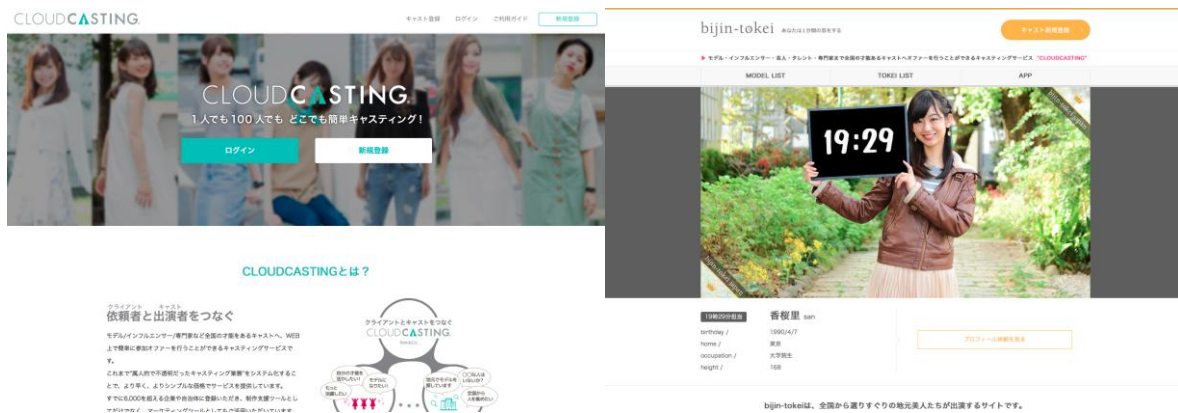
CLOUDCASTING

キャスト登録　ログイン　ご利用ガイド　新規登録

CLOUDCASTING
1人でも100人でも　どこでも簡単キャスティング！

ログイン　新規登録

CLOUDCASTINGとは？

クライアント　キャスト
依頼者と出演者をつなぐ

モデル/インフルエンサー/専門家など全国の才能あるキャストへ、WEB上で簡単に参加オファーを行うことができるキャスティングサービスです。
これまで"属人的で不透明だったキャスティング業務"をシステム化することで、より早く、よりシンプルな価格でサービスを提供しています。
すでに6,000を超える企業や自治体に登録いただき、制作支援ツールとしてだけでなく、マーケティングツールとしてもご活用いただいています。

クライアントとキャストをつなぐ
CLOUDCASTING

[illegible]

bijin-tokei　あなたはいま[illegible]

キャスト新規登録

▶ モデル・インフルエンサー・素人・タレント・専門家まで全国の才能あるキャストへオファーを行うことができるキャスティングサービス "CLOUDCASTING"

MODEL LIST　TOKEI LIST　APP

19:29

19時29分担当　香桜里 san
birthday / 1990/4/7
home / 東京
occupation / 大学院生
height / 168

プロフィール詳細を見る

bijin-tokeiは、全国から選りすぐりの地元美人たちが出演するサイトです。